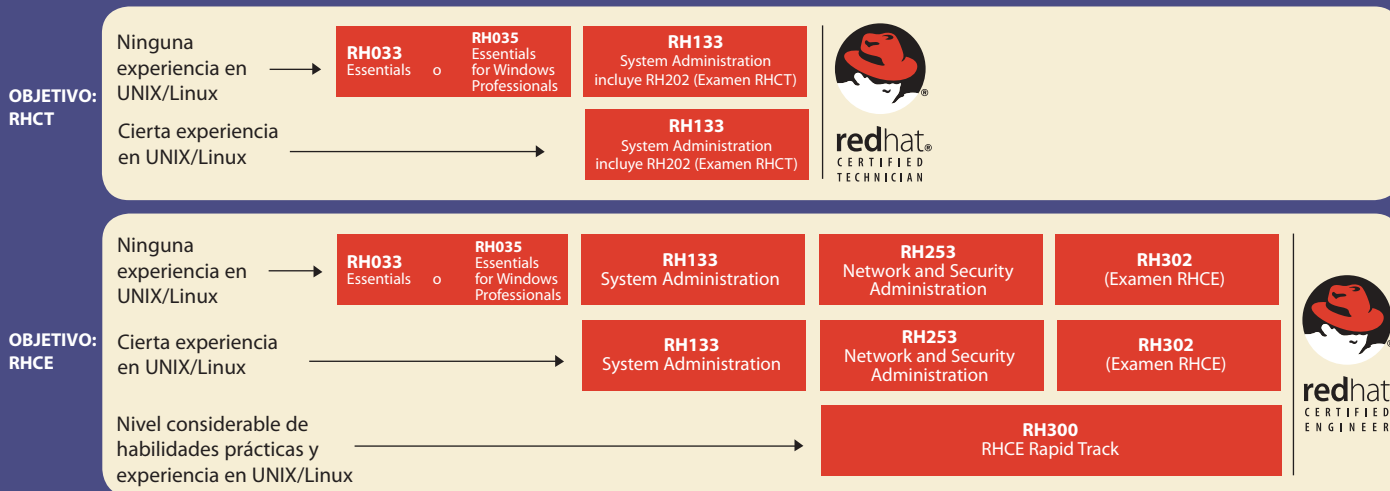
OBJETIVO: RHCT

Ninguna experiencia en UNIX/Linux

RH033 Essentials

o

RH035 Essentials for Windows Professionals

RH133 System Administration incluye RH202 (Examen RHCT)

Cierta experiencia en UNIX/Linux

RH133 System Administration incluye RH202 (Examen RHCT)

redhat® CERTIFIED TECHNICIAN

OBJETIVO: RHCE

Ninguna experiencia en UNIX/Linux

RH033 Essentials

o

RH035 Essentials for Windows Professionals

RH133 System Administration

RH253 Network and Security Administration

RH302 (Examen RHCE)

Cierta experiencia en UNIX/Linux

RH133 System Administration

RH253 Network and Security Administration

RH302 (Examen RHCE)

Nivel considerable de habilidades prácticas y experiencia en UNIX/Linux

RH300 RHCE Rapid Track

redhat CERTIFIED ENGINEER